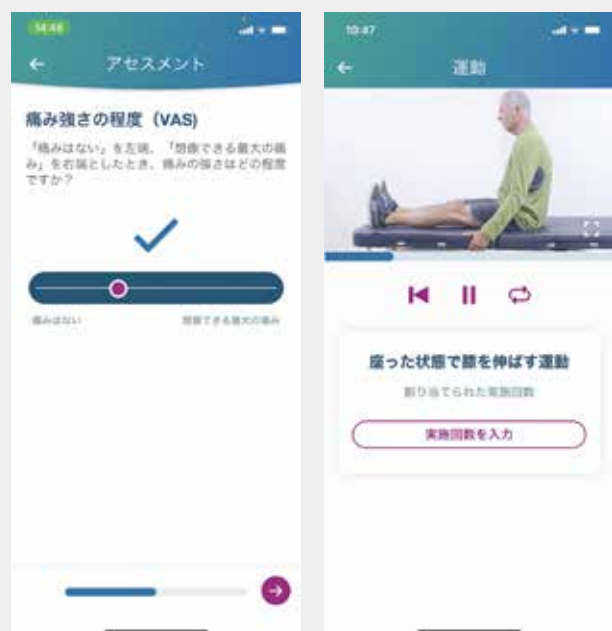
14:48

アセスメント

痛み強さの程度（VAS）

「痛みはない」を左端、「想像できる最大の痛み」を右端としたとき、痛みの強さはどの程度ですか？

痛みはない

想像できる最大の痛み

10:47

運動

座った状態で膝を伸ばす運動

割り当てられた実施回数

実施回数を入力